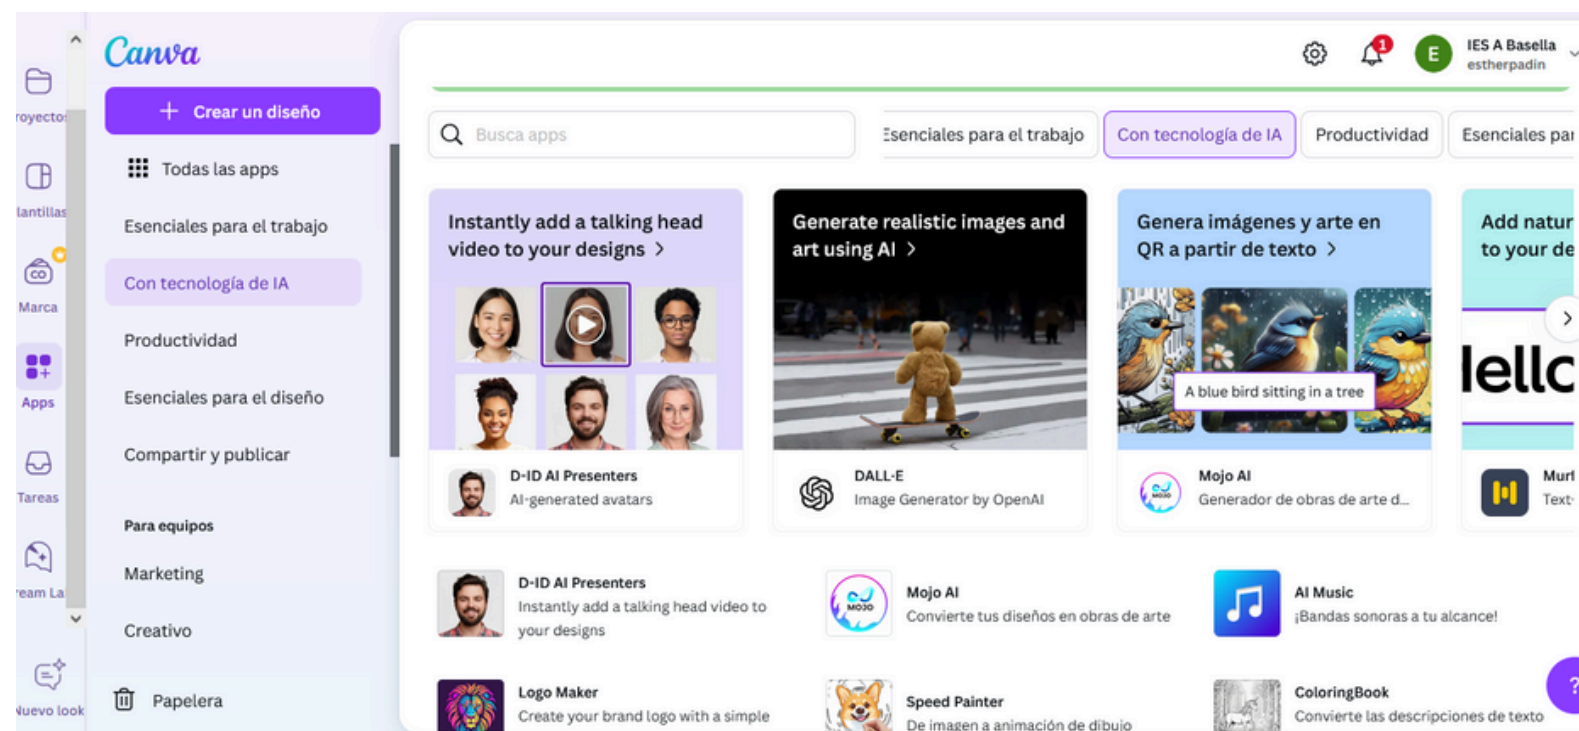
royectos
lantillas
Marca
Apps
Tareas
ream La
Nuevo look

Canva
Crear un diseño
Todas las apps
Esenciales para el trabajo
Con tecnología de IA
Productividad
Esenciales para el diseño
Compartir y publicar
Para equipos
Marketing
Creativo
Papelera

1
E IES A Basella
estherpadin

Busca apps
Esenciales para el trabajo
Con tecnología de IA
Productividad
Esenciales par

Instantly add a talking head video to your designs >
D-ID AI Presenters
AI-generated avatars

Generate realistic images and art using AI >
DALL-E
Image Generator by OpenAI

Genera imágenes y arte en QR a partir de texto >
A blue bird sitting in a tree
Mojo AI
Generador de obras de arte d...

Add natur to your de
lellc
Murf
Text-

D-ID AI Presenters
Instantly add a talking head video to your designs

Mojo AI
Convierte tus diseños en obras de arte

AI Music
¡Bandas sonoras a tu alcance!

Logo Maker
Create your brand logo with a simple

Speed Painter
De imagen a animación de dibujo

ColoringBook
Convierte las descripciones de texto